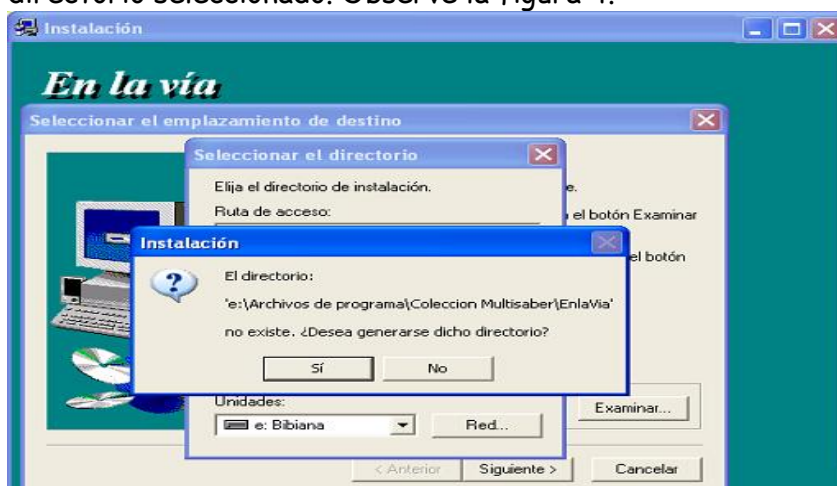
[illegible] seleccionado. Observe la figura 4.

Instalación

En la vía

Seleccionar el emplazamiento de destino

Seleccionar el directorio

Elija el directorio de instalación.

Ruta de acceso:

e.

el botón Examinar

el botón

Instalación

El directorio:

'e:\Archivos de programa\Coleccion Multisaber\EnlaVia'

no existe. ¿Desea generarse dicho directorio?

Sí

No

Unidades:

e: Bibiana

Red...

Examinar...

< Anterior

Siguiente >

Cancelar